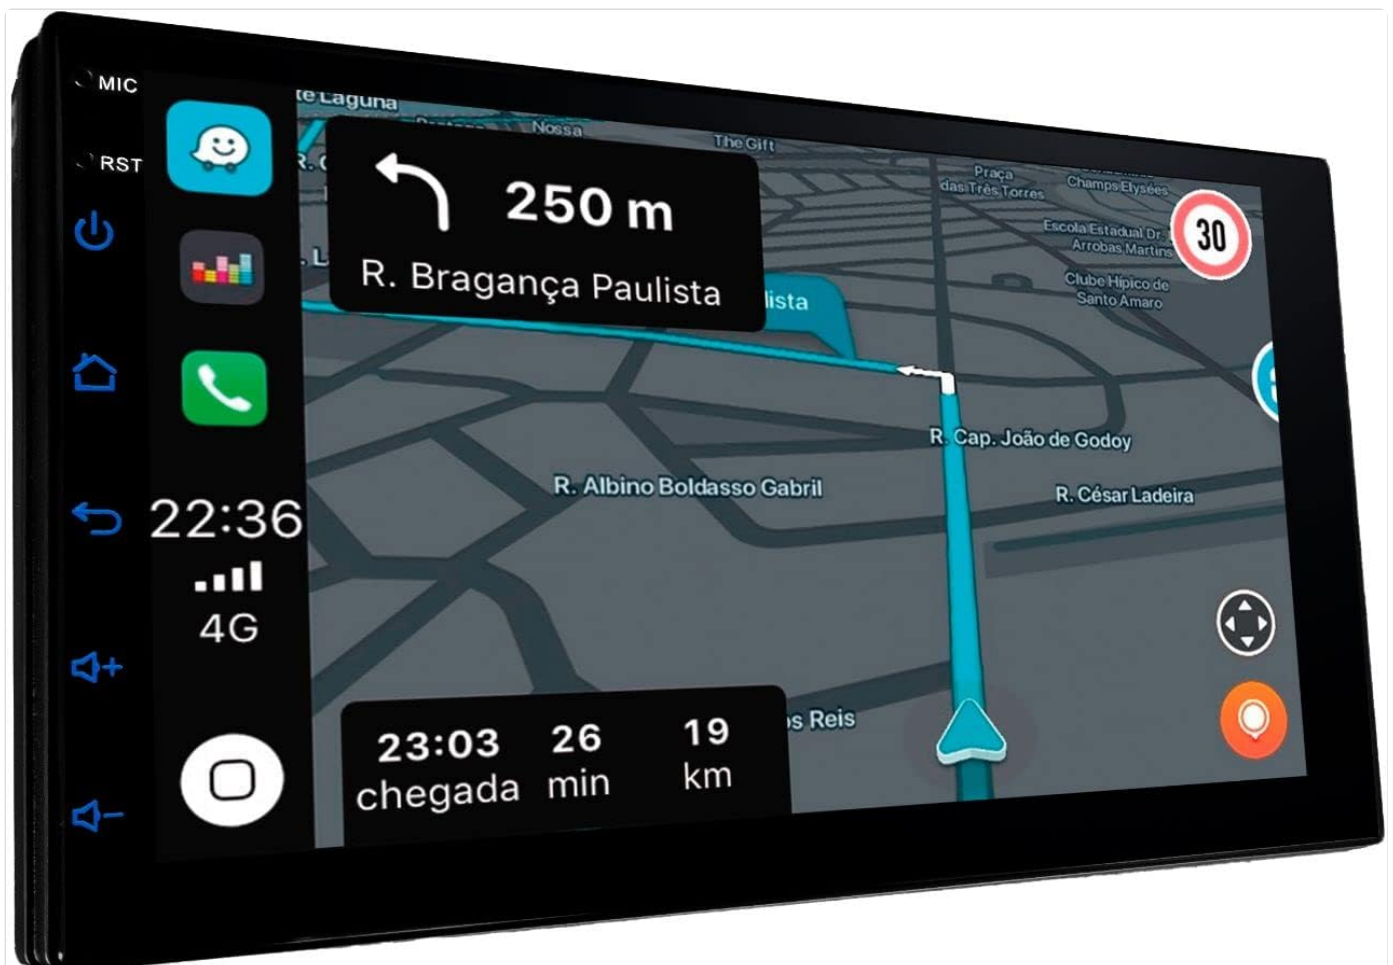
MIC
RST

22:36
4G

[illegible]e Laguna
Nossa
The Gift
Praça das Três Torres
Champs Elysées
Escola Estadual Dr. Arrobas Martins
Clube Hípico de Santo Amaro
30

250 m
R. Bragança Paulista

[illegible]lista
R. Cap. João de Godoy
R. Albino Boldasso Gabril
R. César Ladeira
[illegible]s Reis

23:03 chegada
26 min
19 km